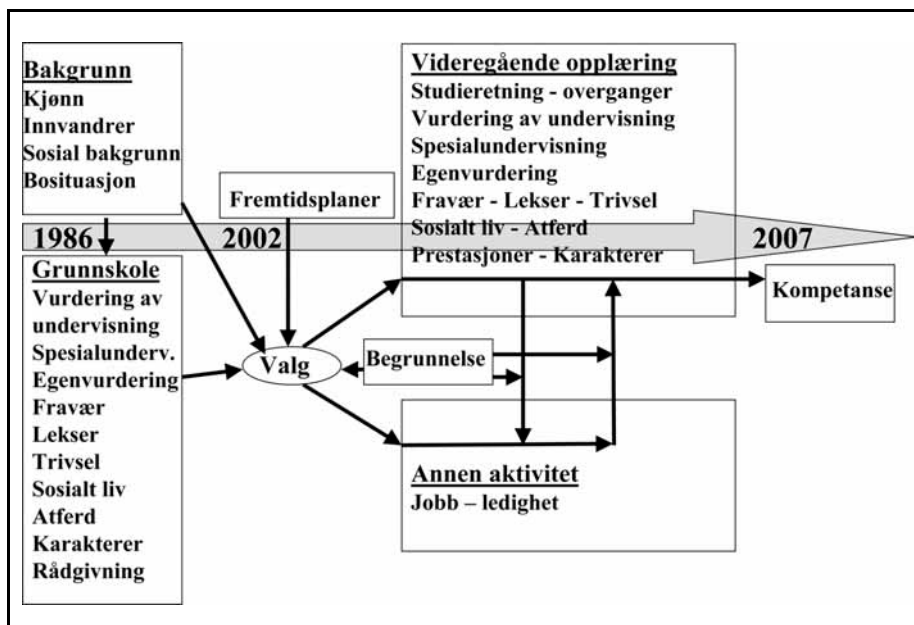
Bakgrunn
Kjønn
Innvandrer
Sosial bakgrunn
Bosituasjon

Videregående opplæring
Studieretning - overganger
Vurdering av undervisning
Spesialundervisning
Egenvurdering
Fravær - Lekser - Trivsel
Sosialt liv - Atferd
Prestasjoner - Karakterer

Fremtidsplaner

1986

2002

2007

Grunnskole
Vurdering av undervisning
Spesialunderv.
Egenvurdering
Fravær
Lekser
Trivsel
Sosialt liv
Atferd
Karakterer
Rådgivning

Kompetanse

Valg

Begrunnelse

Annen aktivitet
Jobb – ledighet